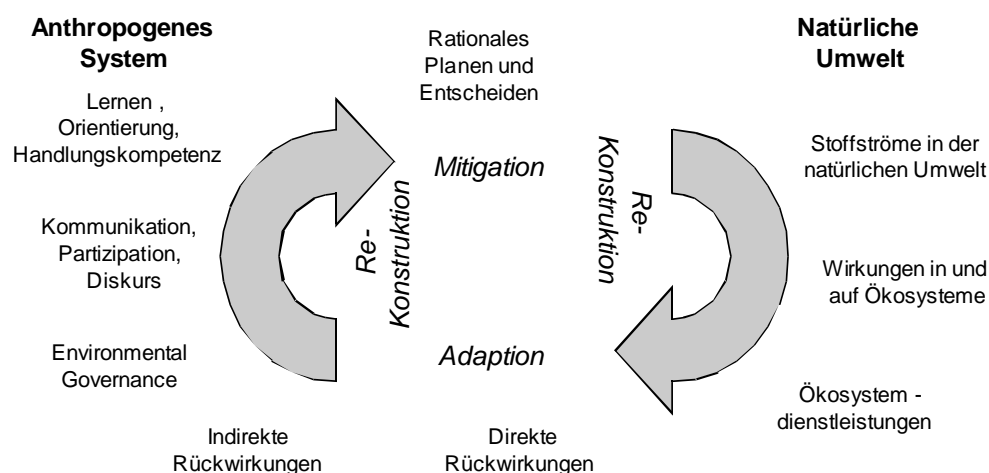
Anthropogenes System

Lernen , Orientierung, Handlungskompetenz

Kommunikation, Partizipation, Diskurs

Environmental Governance

Indirekte Rückwirkungen

Rationales Planen und Entscheiden

Mitigation

Re-Konstruktion

Adaption

Direkte Rückwirkungen

Re-Konstruktion

Natürliche Umwelt

Stoffströme in der natürlichen Umwelt

Wirkungen in und auf Ökosysteme

Ökosystem - dienstleistungen